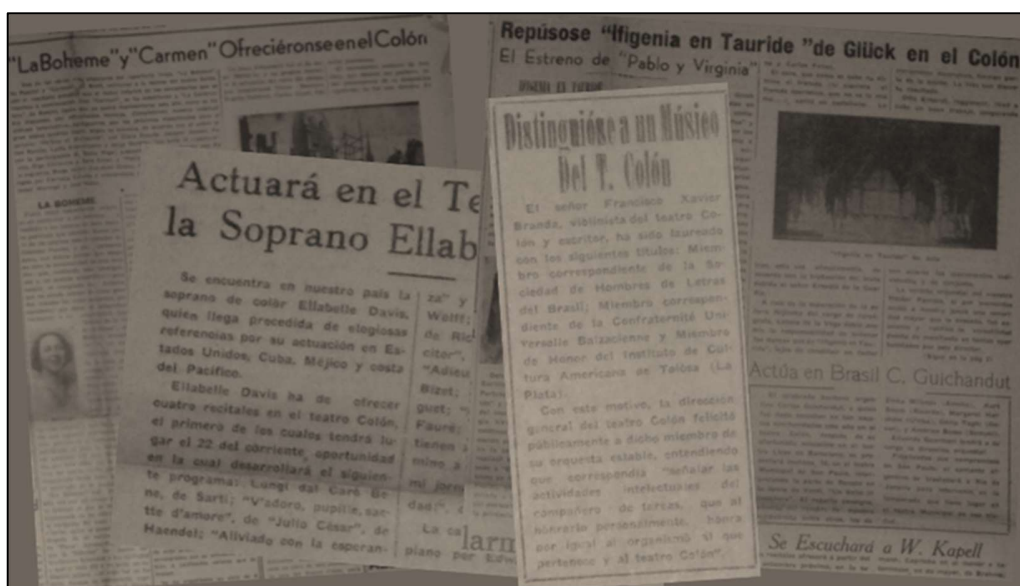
"La Boheme" y "Carmen" Ofreciéronse en el Colón

LA BOHEME

Repúsose "Ifigenia en Tauride" de Glück en el Colón

El Estreno de "Pablo y Virginia"

Actuará en el Te

la Soprano Ellab

Se encuentra en nuestro país la soprano de color Ellabelle Davis, quien llega precedida de elogiosas referencias por su actuación en Estados Unidos, Cuba, Méjico y costa del Pacífico.

Ellabelle Davis ha de ofrecer cuatro recitales en el teatro Colón, el primero de los cuales tendrá lugar el 22 del corriente, oportunidad en la cual desarrollará el siguiente programa: "Lungi dal Caro Bene, de Sarti; "V'adoro, pupille, saette d'amore", de "Julio César", de Haendel; "Alviado con la esperan-

za" y Wolff; de Ri citor", "Adieu Bizet; guet; Fauré; tienen mino mi jorn dad", La ca piano por

Distinguióse a un Músico Del T. Colón

El señor Francisco Xavier Branda, violinista del teatro Colón y escritor, ha sido laureado con los siguientes títulos: Miembro correspondiente de la Sociedad de Homens de Letras del Brasil; Miembro correspondiente de la Confraternité Universelle Balzacienne y Miembro de Honor del Instituto de Cultura Americano de Tolosa (La Plata).

Con este motivo, la dirección general del teatro Colón felicitó públicamente a dicho miembro de su orquesta estable, entendiendo que corresponde "señalar las actividades intelectuales del compañero de tareas, que al honrarle personalmente, honra por igual al organismo al que pertenece y al teatro Colón".

Actúa en Brasil C. Guichandut

Se Escuchará a W. Kapell